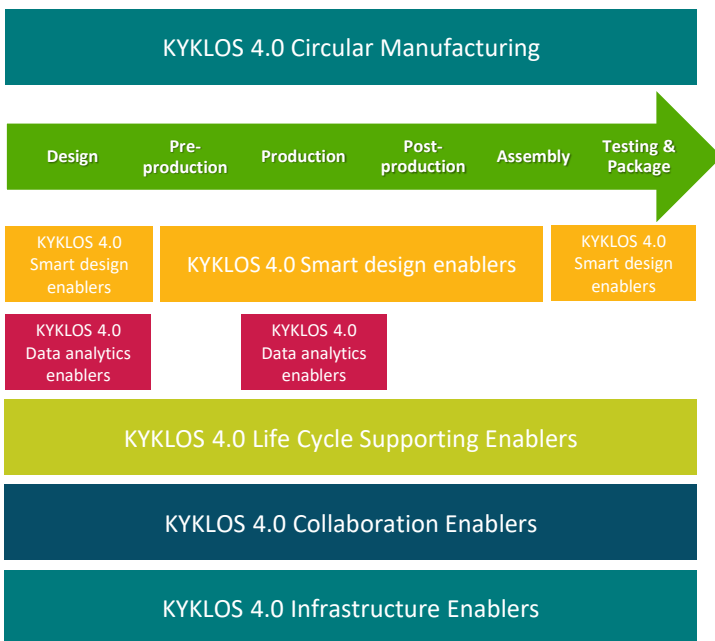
KYKLOS 4.0 Circular Manufacturing

Design

Pre-production

Production

Post-production

Assembly

Testing & Package

KYKLOS 4.0 Smart design enablers

KYKLOS 4.0 Smart design enablers

KYKLOS 4.0 Smart design enablers

KYKLOS 4.0 Data analytics enablers

KYKLOS 4.0 Data analytics enablers

KYKLOS 4.0 Life Cycle Supporting Enablers

KYKLOS 4.0 Collaboration Enablers

KYKLOS 4.0 Infrastructure Enablers